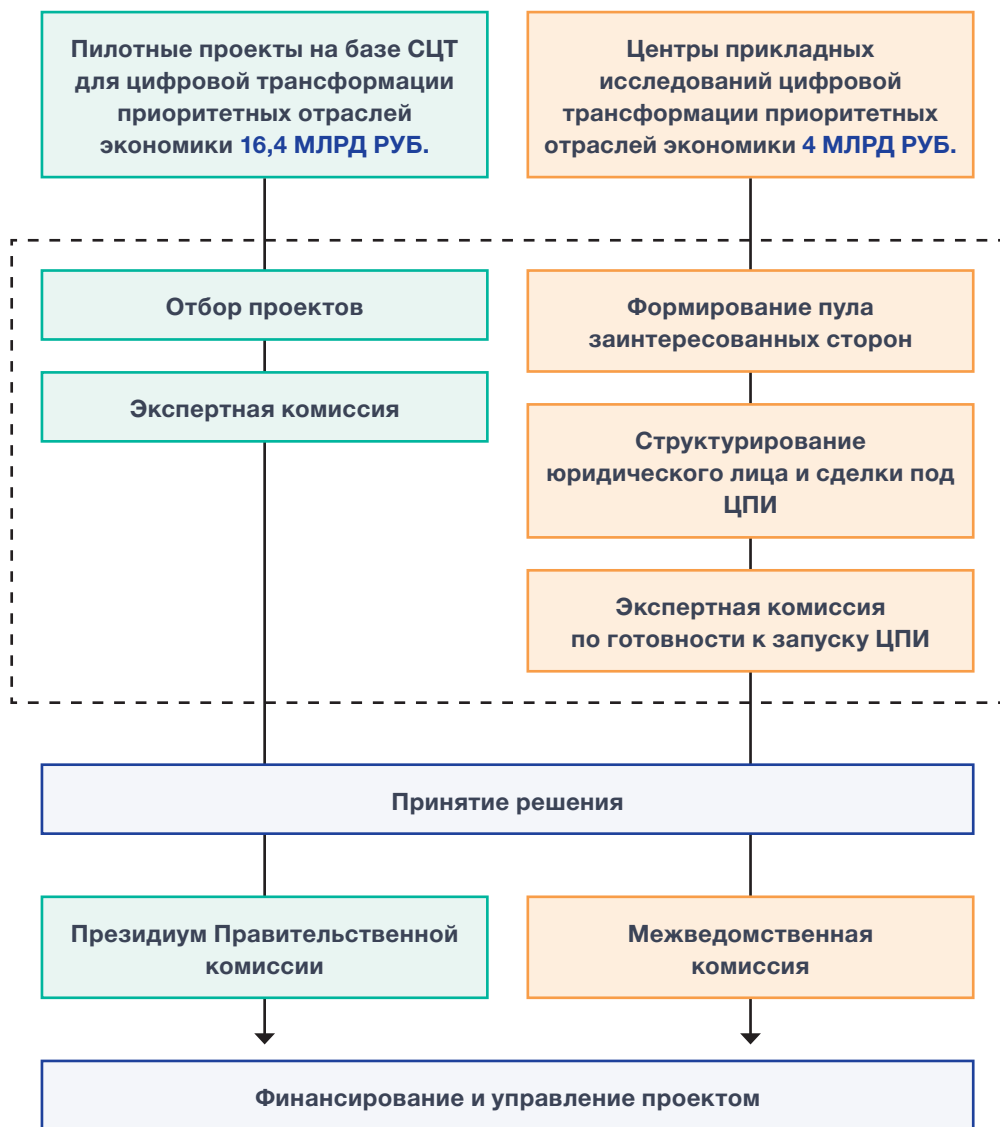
Пилотные проекты на базе СЦТ для цифровой трансформации приоритетных отраслей экономики 16,4 МЛРД РУБ.

Центры прикладных исследований цифровой трансформации приоритетных отраслей экономики 4 МЛРД РУБ.

Отбор проектов

Экспертная комиссия

Формирование пула заинтересованных сторон

Структурирование юридического лица и сделки под ЦПИ

Экспертная комиссия по готовности к запуску ЦПИ

Принятие решения

Президиум Правительственной комиссии

Межведомственная комиссия

Финансирование и управление проектом